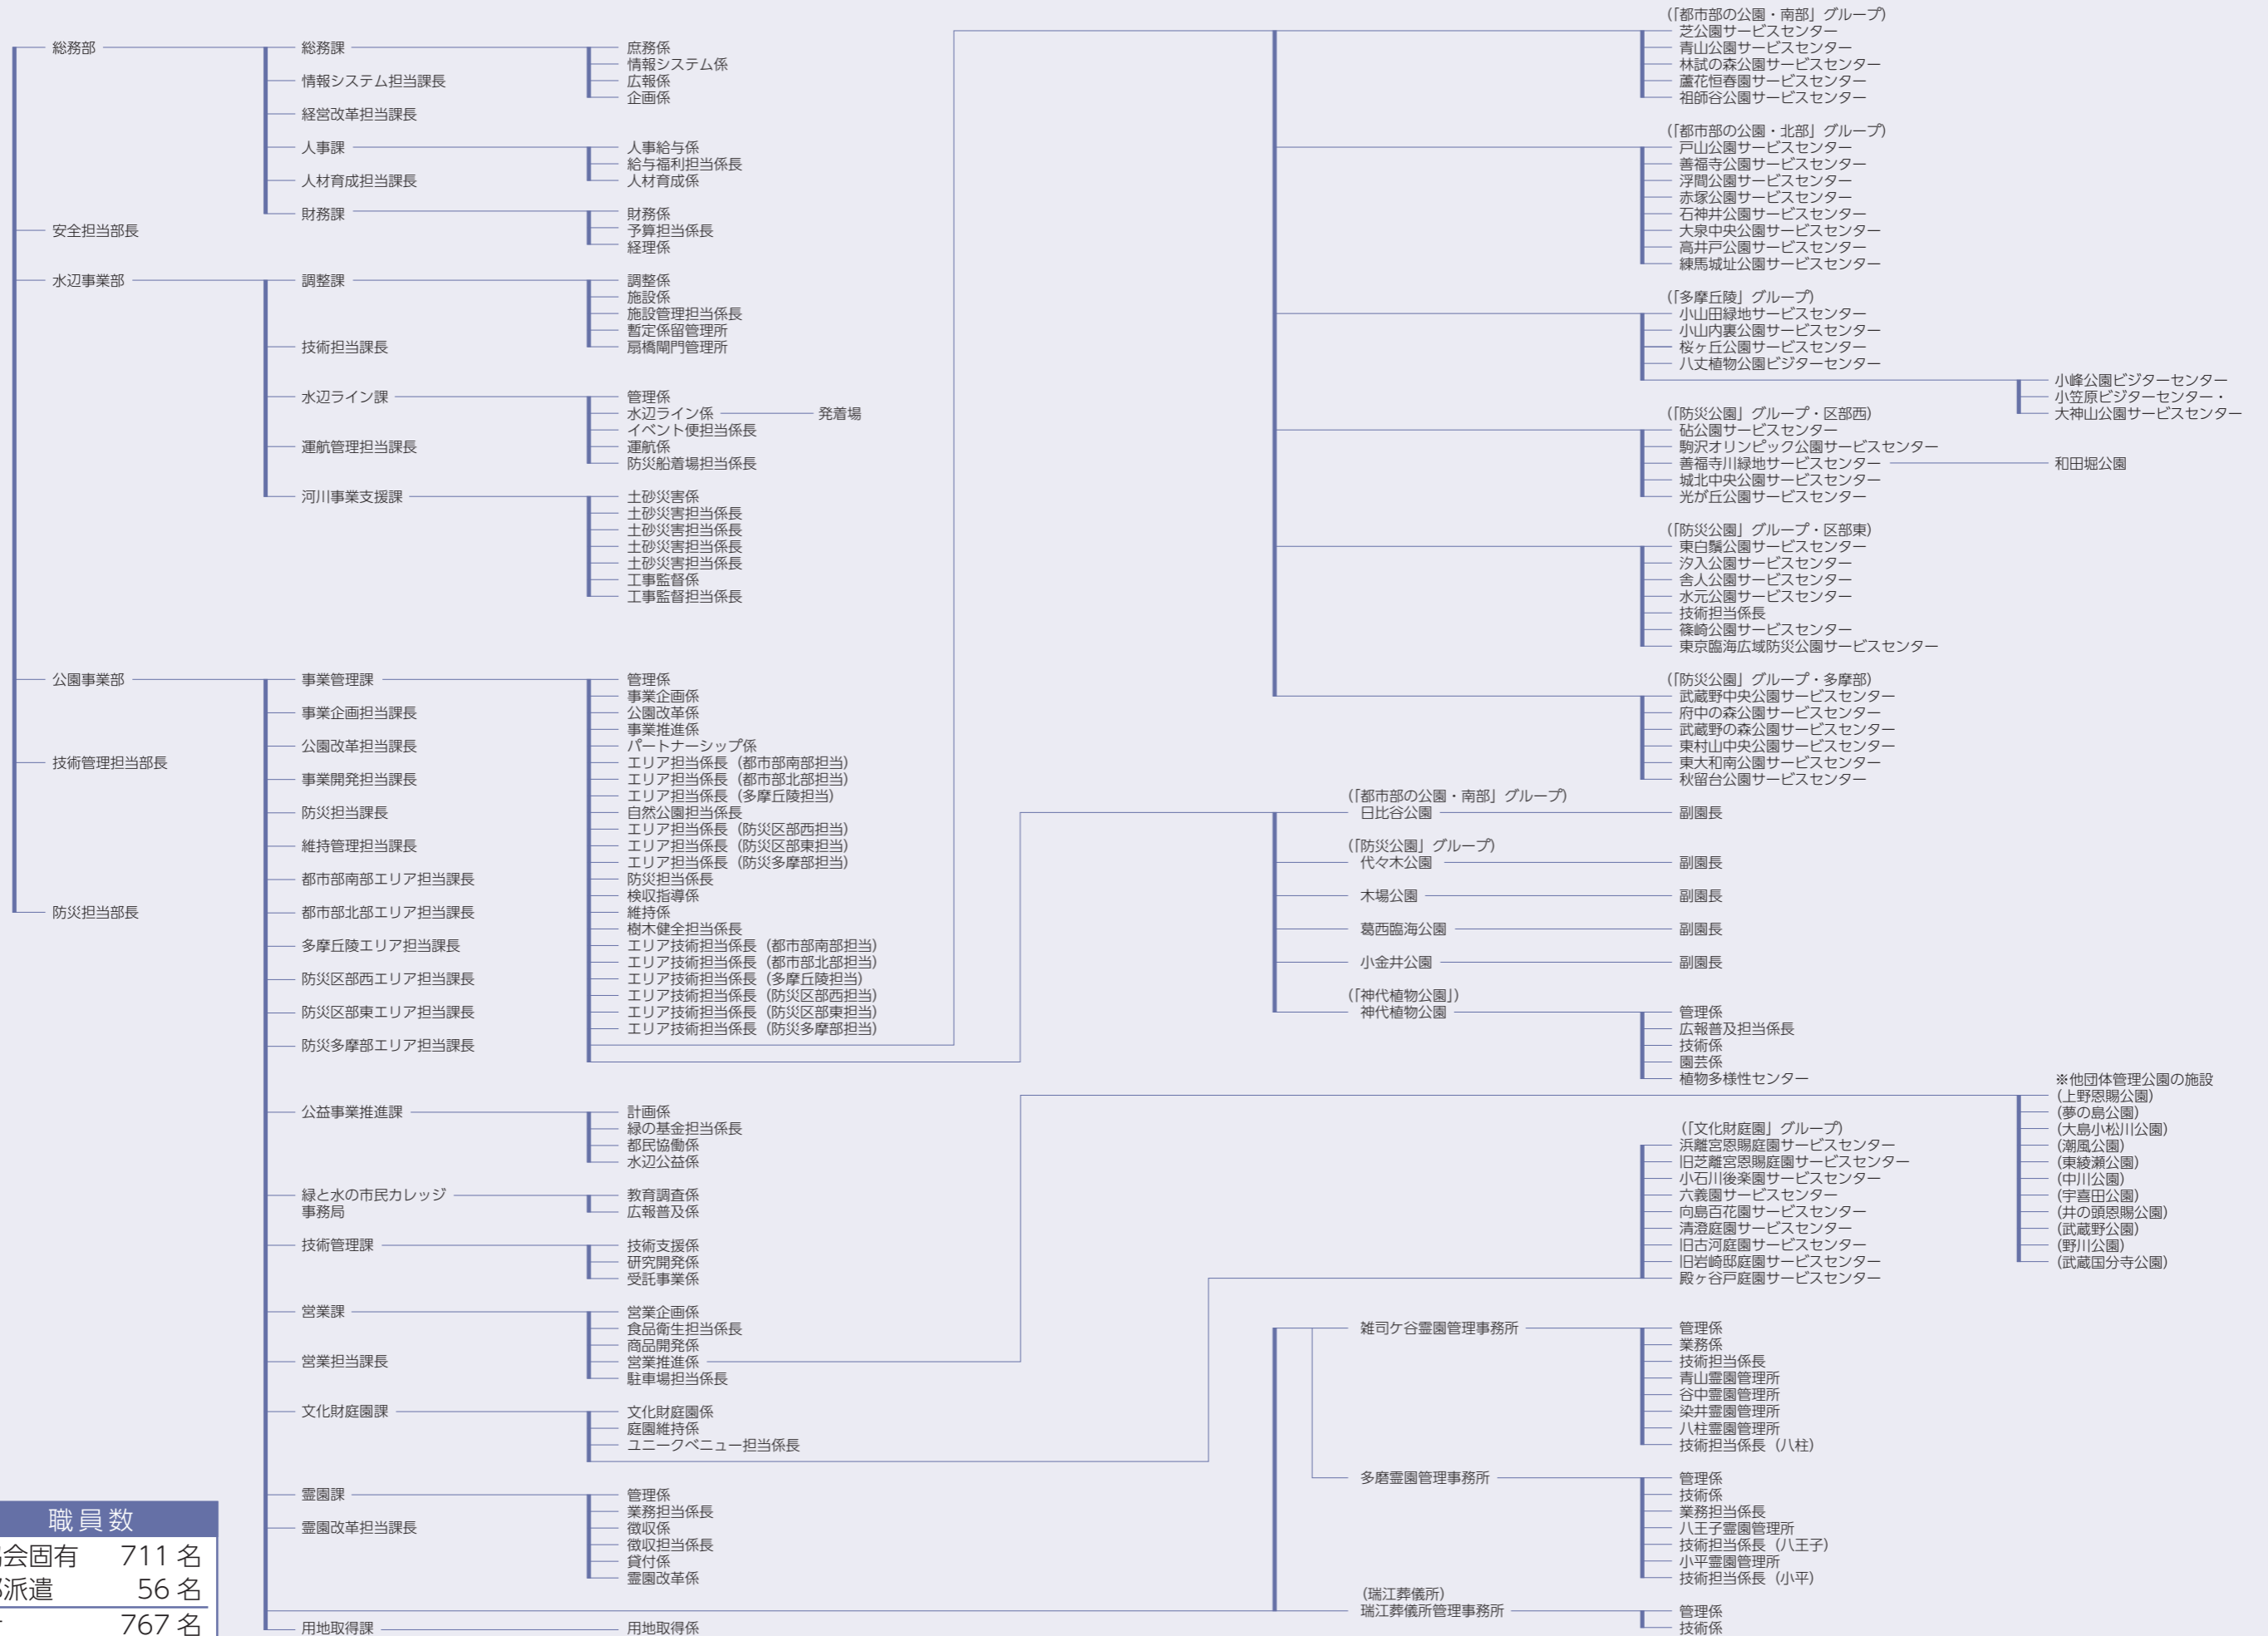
総務部
総務課
庶務係
情報システム係
広報係
企画係
情報システム担当課長
経営改革担当課長
人事課
人事給与係
給与福利担当係長
人材育成係
人材育成担当課長
財務課
財務係
予算担当係長
経理係
安全担当部長
水辺事業部
調整課
調整係
施設係
施設管理担当係長
暫定保留管理所
扇橋閘門管理所
技術担当課長
水辺ライン課
管理係
水辺ライン係
発着場
イベント便担当係長
運航係
防災船着場担当係長
運航管理担当課長
河川事業支援課
土砂災害係
土砂災害担当係長
土砂災害担当係長
土砂災害担当係長
土砂災害担当係長
工事監督係
工事監督担当係長
公園事業部
事業管理課
管理係
事業企画係
公園改革係
事業推進係
パートナーシップ係
エリア担当係長（都市部南部担当）
エリア担当係長（都市部北部担当）
エリア担当係長（多摩丘陵担当）
自然公園担当係長
エリア担当係長（防災区部西担当）
エリア担当係長（防災区部東担当）
エリア担当係長（防災多摩部担当）
防災担当係長
検収指導係
維持係
樹木健全担当係長
エリア技術担当係長（都市部南部担当）
エリア技術担当係長（都市部北部担当）
エリア技術担当係長（多摩丘陵担当）
エリア技術担当係長（防災区部西担当）
エリア技術担当係長（防災区部東担当）
エリア技術担当係長（防災多摩部担当）
事業企画担当課長
技術管理担当部長
公園改革担当課長
事業開発担当課長
防災担当課長
維持管理担当課長
都市部南部エリア担当課長
防災担当部長
都市部北部エリア担当課長
多摩丘陵エリア担当課長
防災区部西エリア担当課長
防災区部東エリア担当課長
防災多摩部エリア担当課長
公益事業推進課
計画係
緑の基金担当係長
都民協働係
水辺公益係
緑と水の市民カレッジ事務局
教育調査係
広報普及係
技術管理課
技術支援係
研究開発係
受託事業係
営業課
営業企画係
食品衛生担当係長
商品開発係
営業推進係
駐車場担当係長
営業担当課長
文化財庭園課
文化財庭園係
庭園維持係
ユニークベニュー担当係長
霊園課
管理係
業務担当係長
徴収係
徴収担当係長
貸付係
霊園改革係
霊園改革担当課長
用地取得課
用地取得係

（「都市部の公園・南部」グループ）
芝公園サービスセンター
青山公園サービスセンター
林試の森公園サービスセンター
蘆花恒春園サービスセンター
祖師谷公園サービスセンター
（「都市部の公園・北部」グループ）
戸山公園サービスセンター
善福寺公園サービスセンター
浮間公園サービスセンター
赤塚公園サービスセンター
石神井公園サービスセンター
大泉中央公園サービスセンター
高井戸公園サービスセンター
練馬城址公園サービスセンター
（「多摩丘陵」グループ）
小山田緑地サービスセンター
小山内裏公園サービスセンター
桜ヶ丘公園サービスセンター
八丈植物公園ビジターセンター
小峰公園ビジターセンター
小笠原ビジターセンター・
大神山公園サービスセンター
（「防災公園」グループ・区部西）
砧公園サービスセンター
駒沢オリンピック公園サービスセンター
善福寺川緑地サービスセンター
和田堀公園
城北中央公園サービスセンター
光が丘公園サービスセンター
（「防災公園」グループ・区部東）
東白鬚公園サービスセンター
汐入公園サービスセンター
舎人公園サービスセンター
水元公園サービスセンター
技術担当係長
篠崎公園サービスセンター
東京臨海広域防災公園サービスセンター
（「防災公園」グループ・多摩部）
武蔵野中央公園サービスセンター
府中の森公園サービスセンター
武蔵野の森公園サービスセンター
東村山中央公園サービスセンター
東大和南公園サービスセンター
秋留台公園サービスセンター
（「都市部の公園・南部」グループ）
日比谷公園
副園長
（「防災公園」グループ）
代々木公園
副園長
木場公園
副園長
葛西臨海公園
副園長
小金井公園
副園長
（「神代植物公園」）
神代植物公園
管理係
広報普及担当係長
技術係
園芸係
植物多様性センター
※他団体管理公園の施設
（上野恩賜公園）
（夢の島公園）
（大島小松川公園）
（潮風公園）
（東綾瀬公園）
（中川公園）
（宇喜田公園）
（井の頭恩賜公園）
（武蔵野公園）
（野川公園）
（武蔵国分寺公園）
（「文化財庭園」グループ）
浜離宮恩賜庭園サービスセンター
旧芝離宮恩賜庭園サービスセンター
小石川後楽園サービスセンター
六義園サービスセンター
向島百花園サービスセンター
清澄庭園サービスセンター
旧古河庭園サービスセンター
旧岩崎邸庭園サービスセンター
殿ヶ谷戸庭園サービスセンター
雑司ケ谷霊園管理事務所
管理係
業務係
技術担当係長
青山霊園管理所
谷中霊園管理所
染井霊園管理所
八柱霊園管理所
技術担当係長（八柱）
多磨霊園管理事務所
管理係
技術係
業務担当係長
八王子霊園管理所
技術担当係長（八王子）
小平霊園管理所
技術担当係長（小平）
（瑞江葬儀所）
瑞江葬儀所管理事務所
管理係
技術係

| 職員数 | |
|---|---|
| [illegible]会固有 | 711 名 |
| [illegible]派遣 | 56 名 |
| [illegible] | 767 名 |